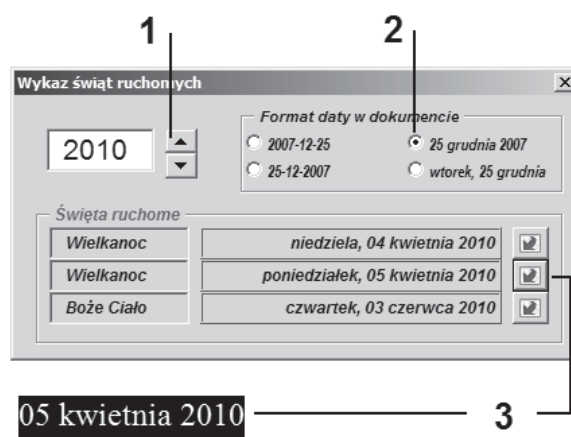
1

2

Wykaz świąt ruchomych

×

2010

Format daty w dokumencie

2007-12-25

25 grudnia 2007

25-12-2007

wtorek, 25 grudnia

Święta ruchome

| Wielkanoc | niedziela, 04 kwietnia 2010 |
|---|---|
| Wielkanoc | poniedziałek, 05 kwietnia 2010 |
| Boże Ciało | czwartek, 03 czerwca 2010 |

05 kwietnia 2010

3